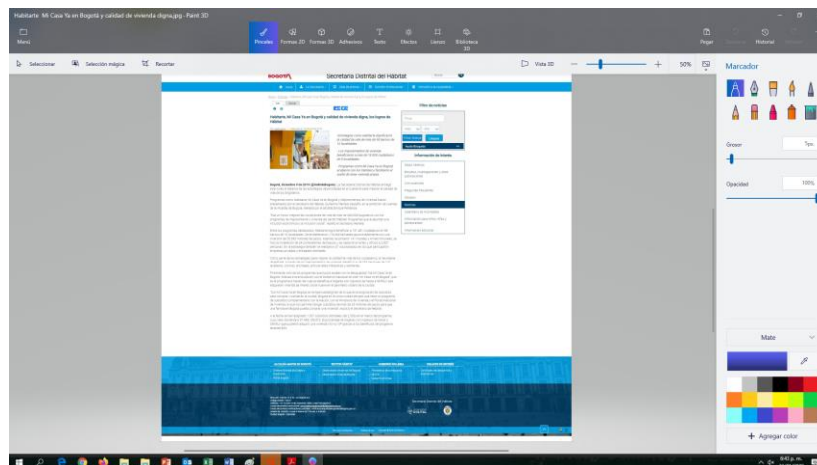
Habitarte Mi Casa Ya en Bogotá y calidad de vivienda digna.jpg - Paint 3D

Menú

Pinceles Formas 2D Formas 3D Adhesivos Texto Efectos Lienzo Biblioteca 3D

Pegar Historial

Seleccionar Selección mágica Recortar

Vista 3D 50%

Marcador

Grosor 7px

Opacidad 100%

Mate

+ Agregar color

BOGOTÁ Secretaría Distrital del Hábitat

Habitarte, Mi Casa Ya en Bogotá y calidad de vivienda digna, los logros del Hábitat

Filtrar por categorías

Información de interés

9:45 p. m.